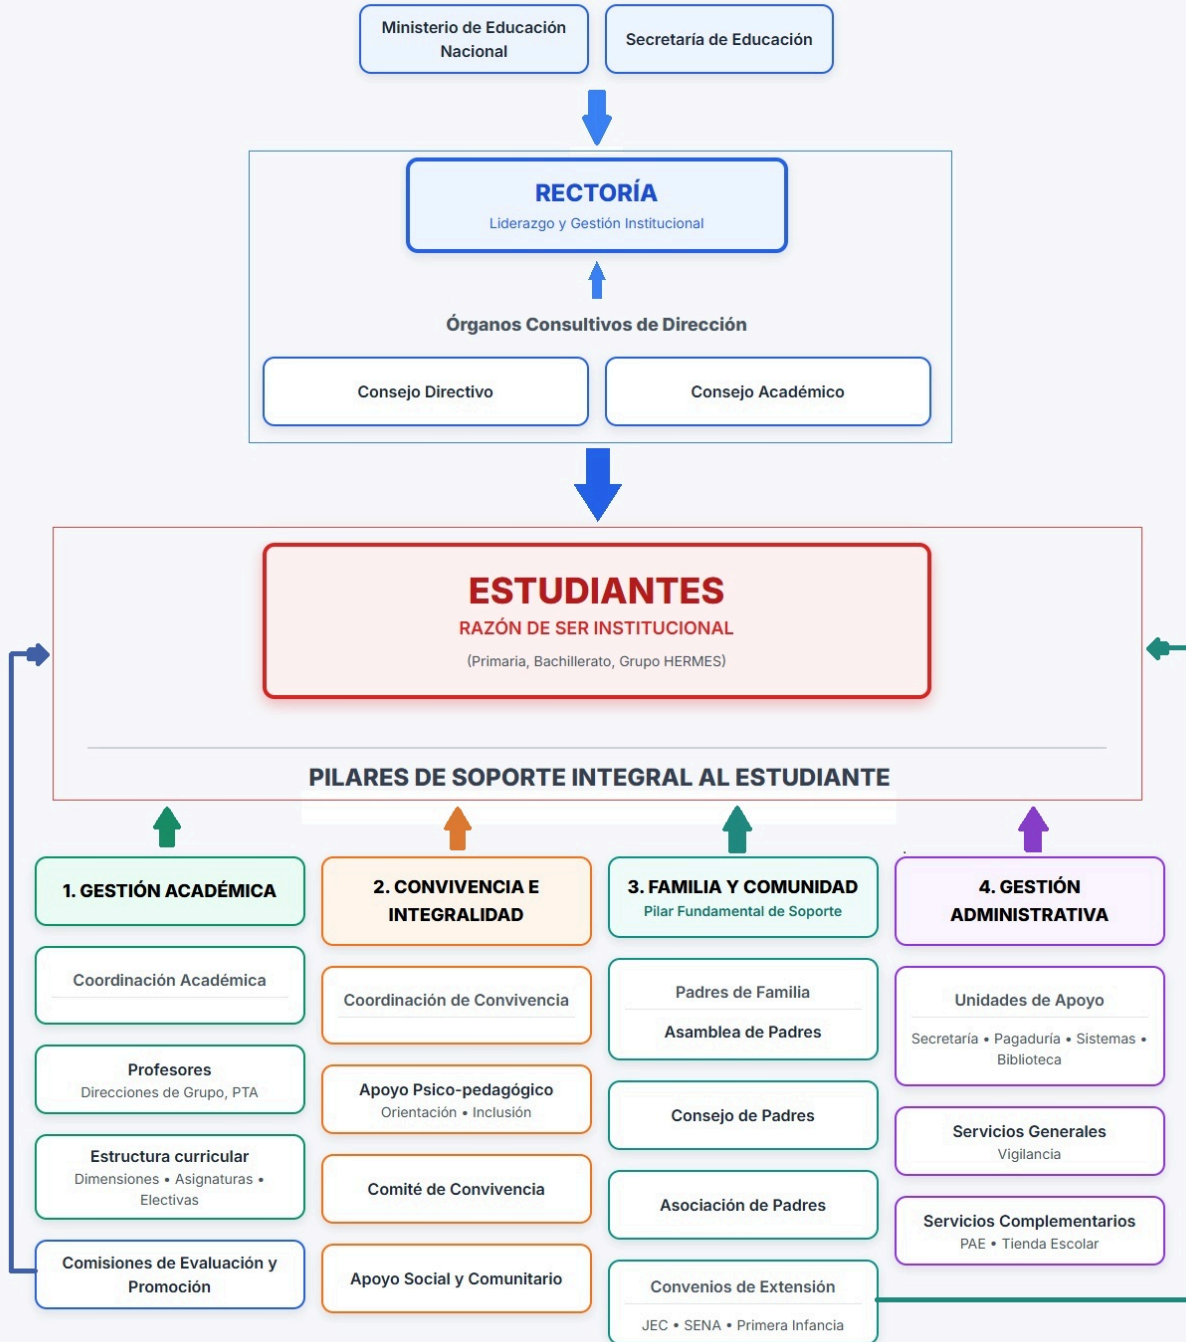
Ministerio de Educación Nacional

Secretaría de Educación

RECTORÍA
Liderazgo y Gestión Institucional

Órganos Consultivos de Dirección

Consejo Directivo

Consejo Académico

ESTUDIANTES
RAZÓN DE SER INSTITUCIONAL
(Primaria, Bachillerato, Grupo HERMES)

PILARES DE SOPORTE INTEGRAL AL ESTUDIANTE

1. GESTIÓN ACADÉMICA

Coordinación Académica

Profesores
Direcciones de Grupo, PTA

Estructura curricular
Dimensiones • Asignaturas • Electivas

Comisiones de Evaluación y Promoción

2. CONVIVENCIA E INTEGRALIDAD

Coordinación de Convivencia

Apoyo Psico-pedagógico
Orientación • Inclusión

Comité de Convivencia

Apoyo Social y Comunitario

3. FAMILIA Y COMUNIDAD
Pilar Fundamental de Soporte

Padres de Familia
Asamblea de Padres

Consejo de Padres

Asociación de Padres

Convenios de Extensión
JEC • SENA • Primera Infancia

4. GESTIÓN ADMINISTRATIVA

Unidades de Apoyo
Secretaría • Pagaduría • Sistemas • Biblioteca

Servicios Generales
Vigilancia

Servicios Complementarios
PAE • Tienda Escolar